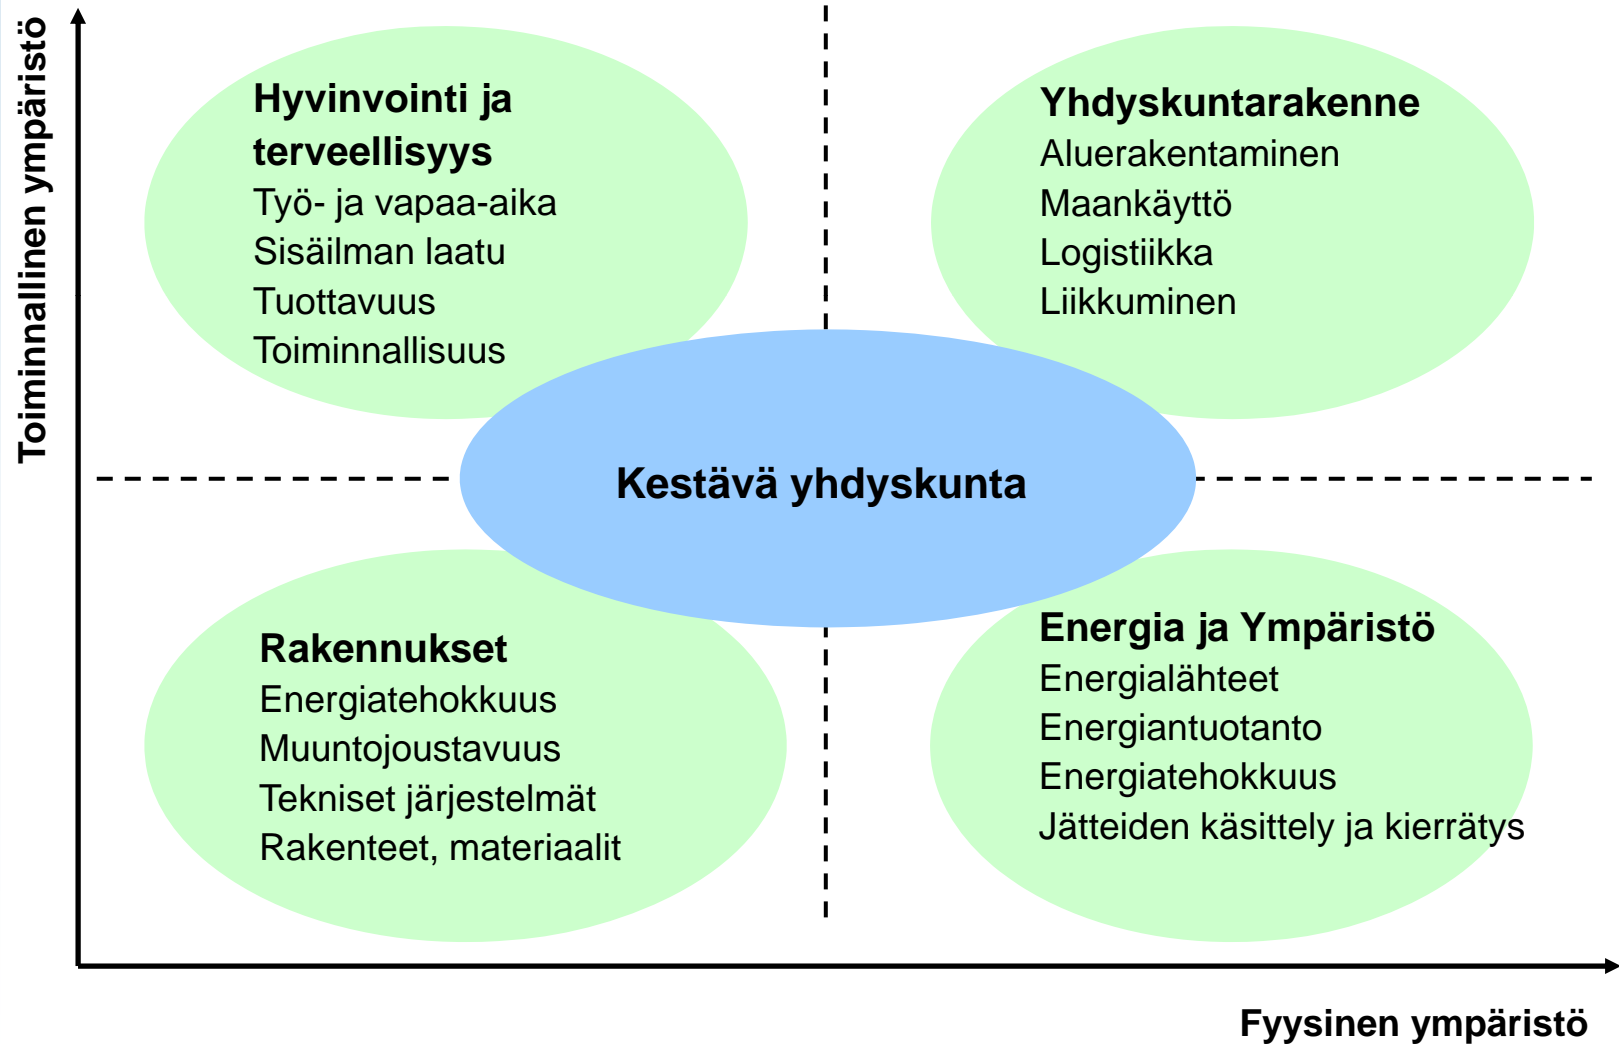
Toiminnallinen ympäristö

Hyvinvointi ja terveellisyys
Työ- ja vapaa-aika
Sisäilman laatu
Tuottavuus
Toiminnallisuus

Yhdyskuntarakenne
Aluerakentaminen
Maankäyttö
Logistiikka
Liikkuminen

Kestävä yhdyskunta

Rakennukset
Energiatehokkuus
Muuntojoustavuus
Tekniset järjestelmät
Rakenteet, materiaalit

Energia ja Ympäristö
Energialähteet
Energiantuotanto
Energiatehokkuus
Jätteiden käsittely ja kierrätys

Fyysinen ympäristö